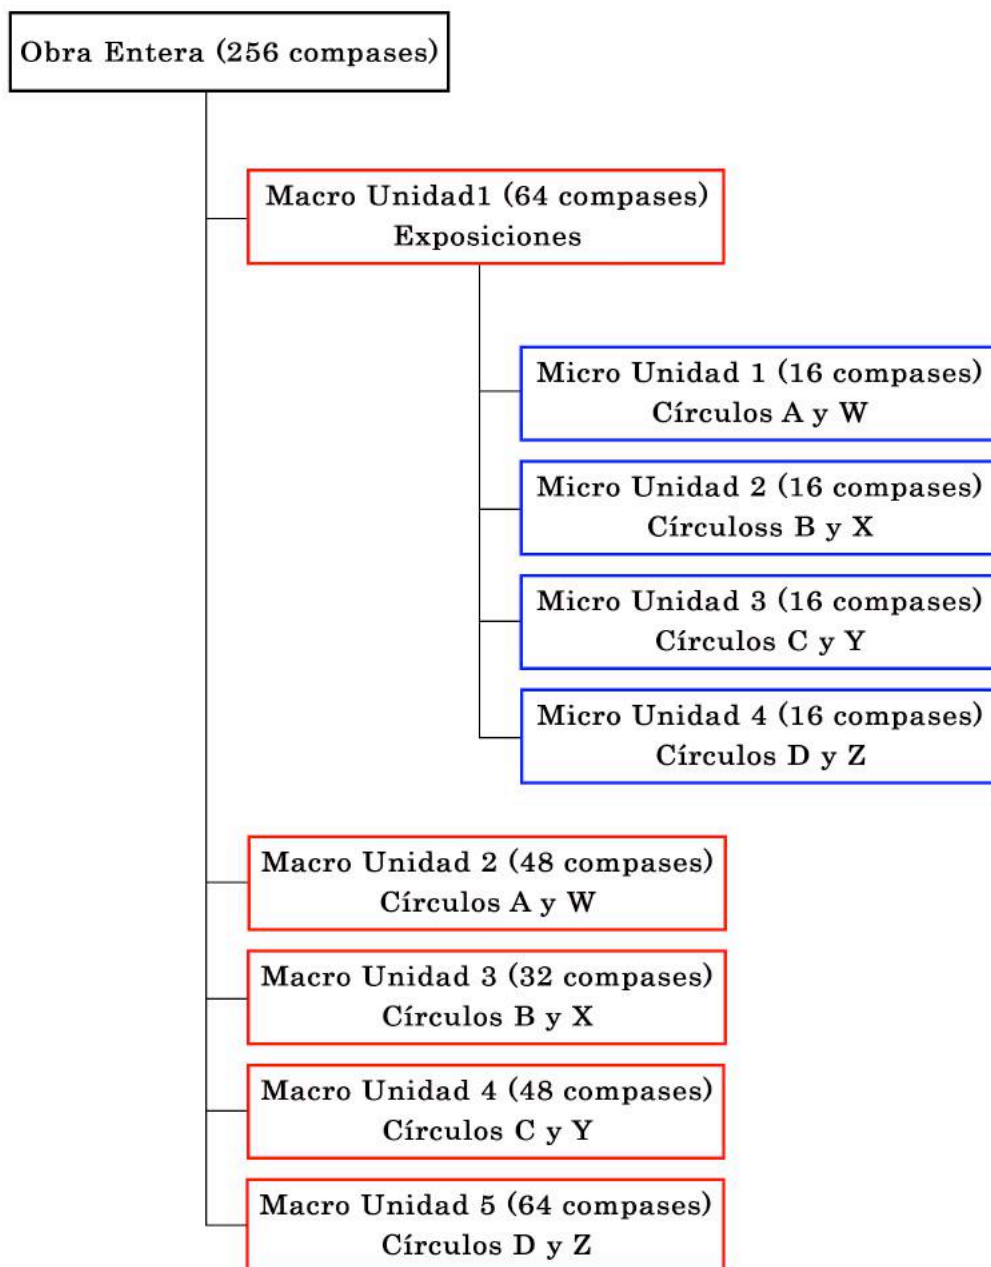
Obra Entera (256 compases)

Macro Unidad1 (64 compases)
Exposiciones

Micro Unidad 1 (16 compases)
Círculos A y W

Micro Unidad 2 (16 compases)
Círculoss B y X

Micro Unidad 3 (16 compases)
Círculos C y Y

Micro Unidad 4 (16 compases)
Círculos D y Z

Macro Unidad 2 (48 compases)
Círculos A y W

Macro Unidad 3 (32 compases)
Círculos B y X

Macro Unidad 4 (48 compases)
Círculos C y Y

Macro Unidad 5 (64 compases)
Círculos D y Z